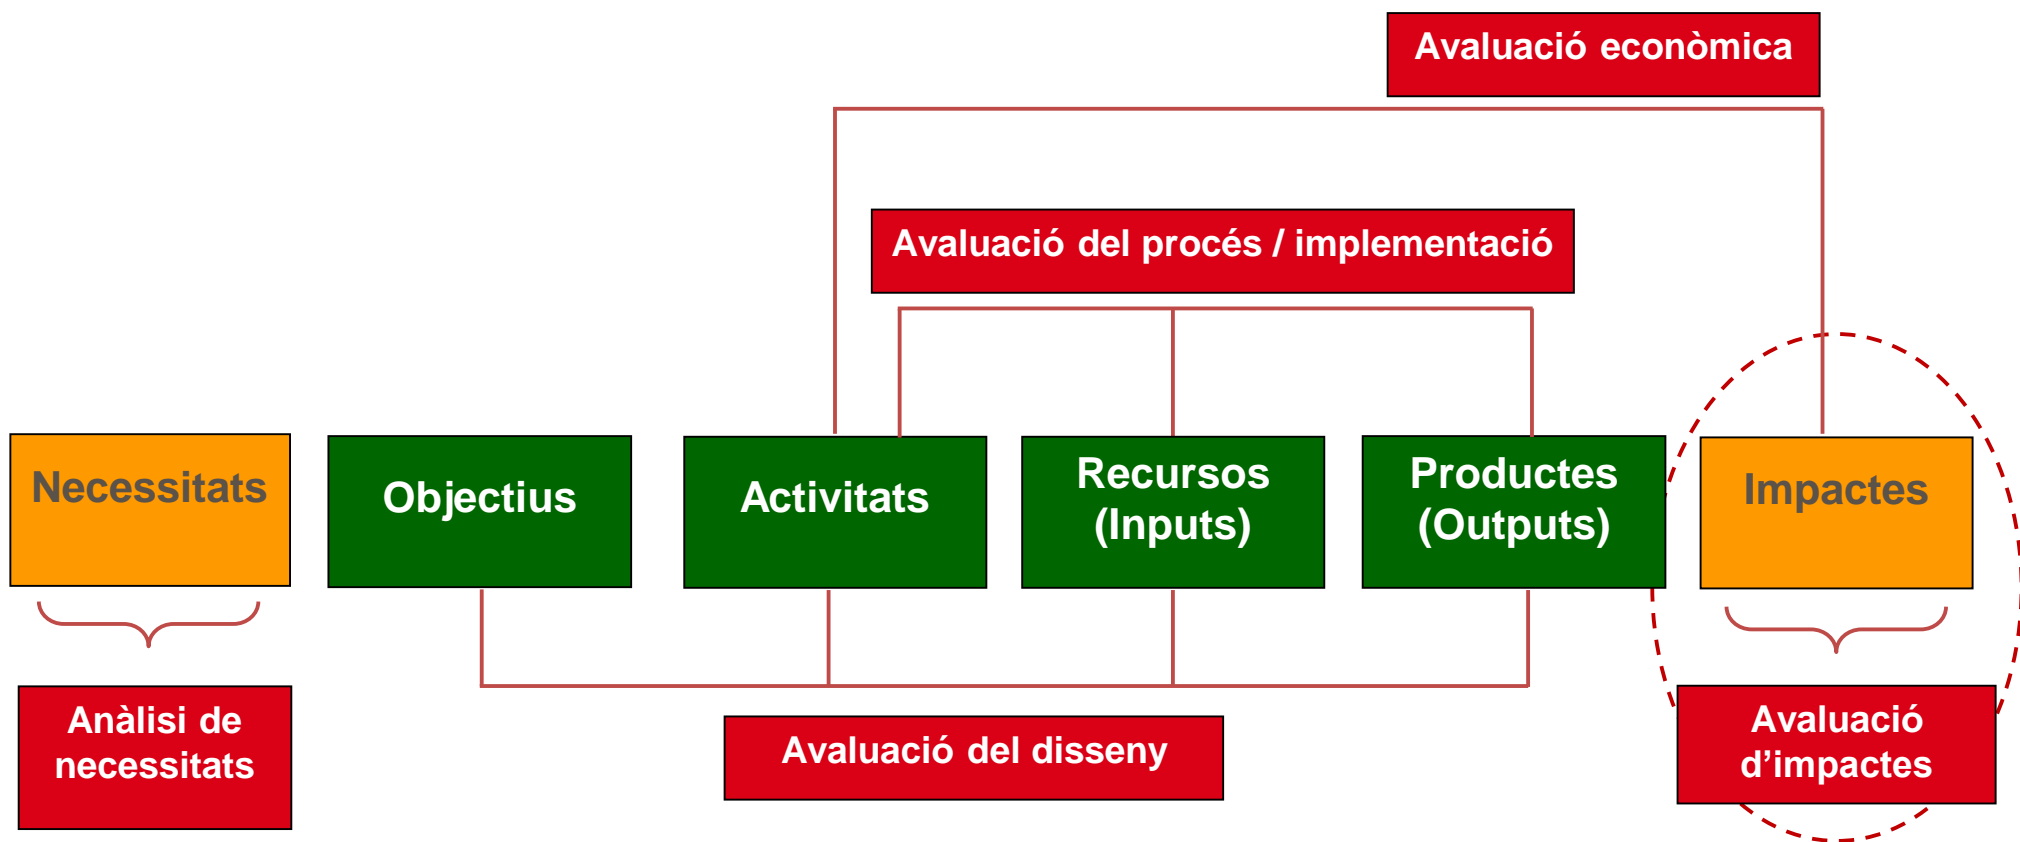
Avaluació econòmica

Avaluació del procés / implementació

Necessitats

Objectius

Activitats

Recursos (Inputs)

Productes (Outputs)

Impactes

Anàlisi de necessitats

Avaluació del disseny

Avaluació d'impactes